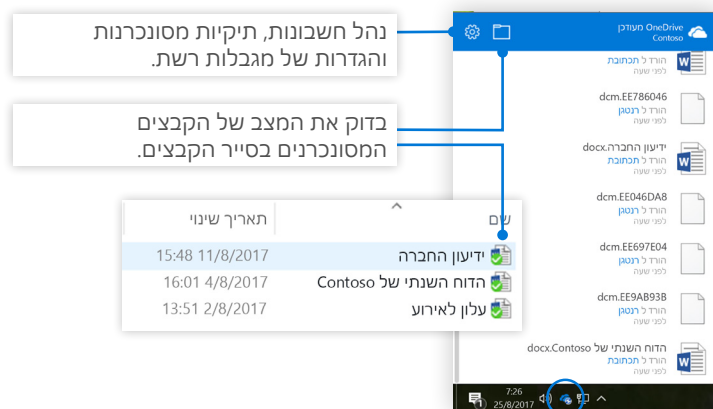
נהל חשבונות, תיקיות מסונכרנות והגדרות של מגבלות רשת.

בדוק את המצב של הקבצים המסונכרנים בסייר הקבצים.

OneDrive מעודכן
Contoso

הורד ל תכתובות
לפני שעה

dcm.EE786046
הורד ל רנטגן
לפני שעה

ידיעון החברה.docx
הורד ל תכתובות
לפני שעה

dcm.EE046DA8
הורד ל רנטגן
לפני שעה

dcm.EE697E04
הורד ל רנטגן
לפני שעה

dcm.EE9AB93B
הורד ל רנטגן
לפני שעה

הדוח השנתי של Contoso.docx
הורד ל תכתובות
לפני שעה

| שם | תאריך שינוי |
|---|---|
| ידיעון החברה | 11/8/2017 15:48 |
| הדוח השנתי של Contoso | 4/8/2017 16:01 |
| עלון לאירוע | 2/8/2017 13:51 |

7:26
25/8/2017